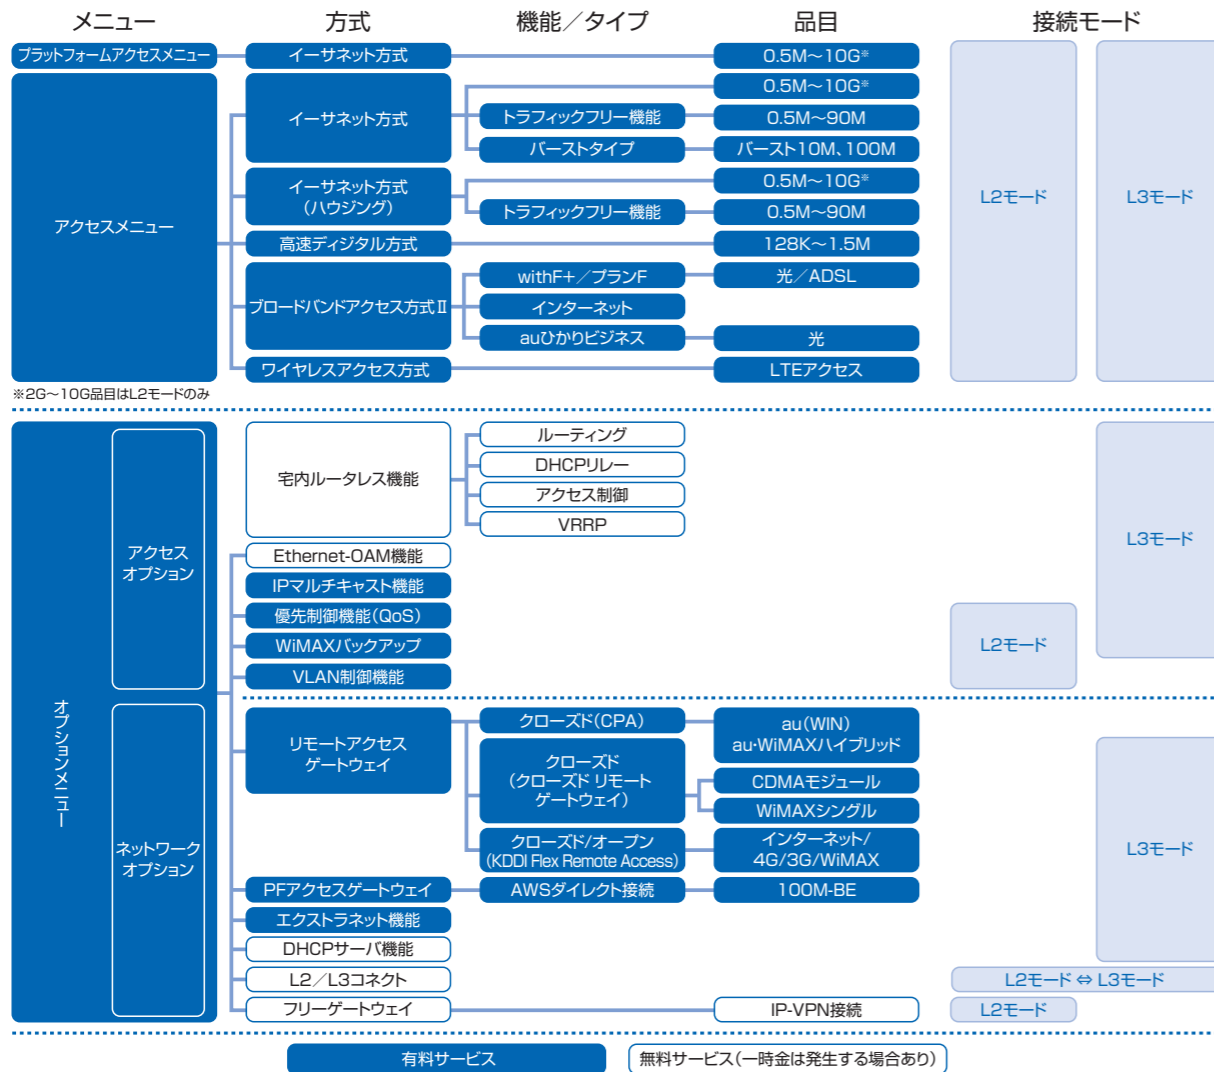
メニュー
方式
機能／タイプ
品目
接続モード

プラットフォームアクセスメニュー
イーサネット方式
0.5M〜10G※

アクセスメニュー
イーサネット方式
0.5M〜10G※
トラフィックフリー機能
0.5M〜90M
バーストタイプ
バースト10M、100M
イーサネット方式（ハウジング）
0.5M〜10G※
トラフィックフリー機能
0.5M〜90M
高速ディジタル方式
128K〜1.5M
ブロードバンドアクセス方式Ⅱ
withF+／プランF
光／ADSL
インターネット
auひかりビジネス
光
ワイヤレスアクセス方式
LTEアクセス

L2モード
L3モード

※2G〜10G品目はL2モードのみ

オプションメニュー
アクセスオプション
宅内ルータレス機能
ルーティング
DHCPリレー
アクセス制御
VRRP
Ethernet-OAM機能
IPマルチキャスト機能
優先制御機能（QoS）
WiMAXバックアップ
VLAN制御機能
L3モード
L2モード

ネットワークオプション
リモートアクセスゲートウェイ
クローズド（CPA）
au（WIN）
au-WiMAXハイブリッド
クローズド（クローズド リモートゲートウェイ）
CDMAモジュール
WiMAXシングル
クローズド/オープン（KDDI Flex Remote Access）
インターネット/4G/3G/WiMAX
PFアクセスゲートウェイ
AWSダイレクト接続
100M-BE
エクストラネット機能
DHCPサーバ機能
L2／L3コネクト
フリーゲートウェイ
IP-VPN接続
L3モード
L2モード ⇔ L3モード
L2モード

有料サービス
無料サービス（一時金は発生する場合あり）